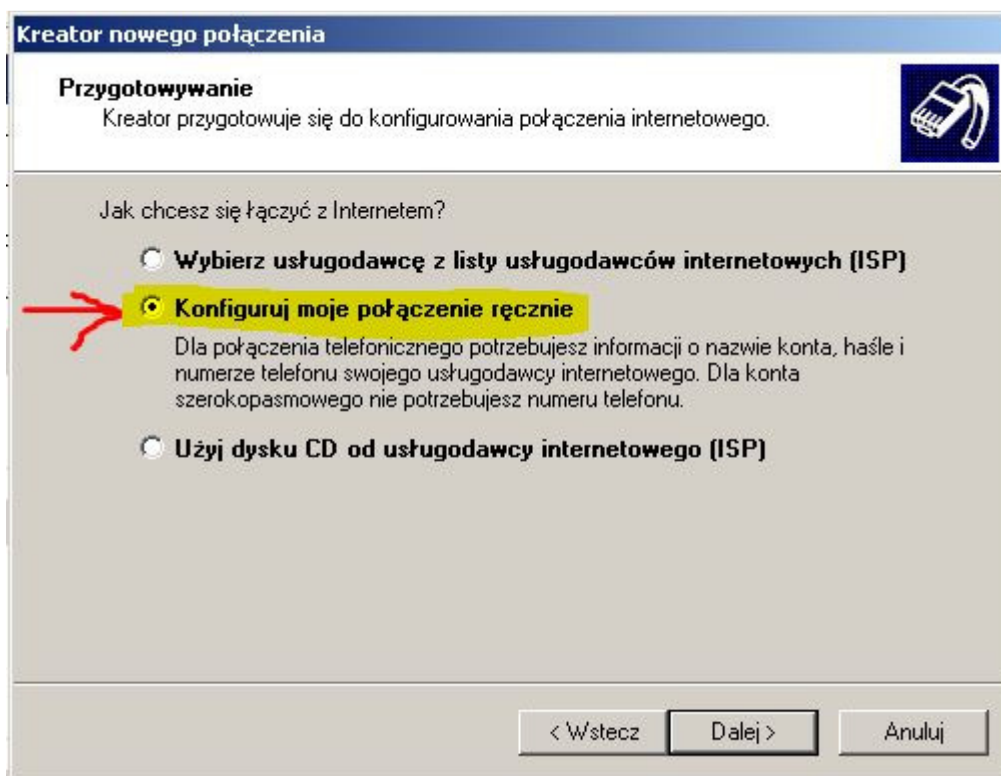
Kreator nowego połączenia

Przygotowywanie
Kreator przygotowuje się do konfigurowania połączenia internetowego.

Jak chcesz się łączyć z Internetem?

Wybierz usługodawcę z listy usługodawców internetowych (ISP)

Konfiguruj moje połączenie ręcznie

Dla połączenia telefonicznego potrzebujesz informacji o nazwie konta, haśle i numerze telefonu swojego usługodawcy internetowego. Dla konta szerokopasmowego nie potrzebujesz numeru telefonu.

Użyj dysku CD od usługodawcy internetowego (ISP)

< Wstecz | Dalej > | Anuluj